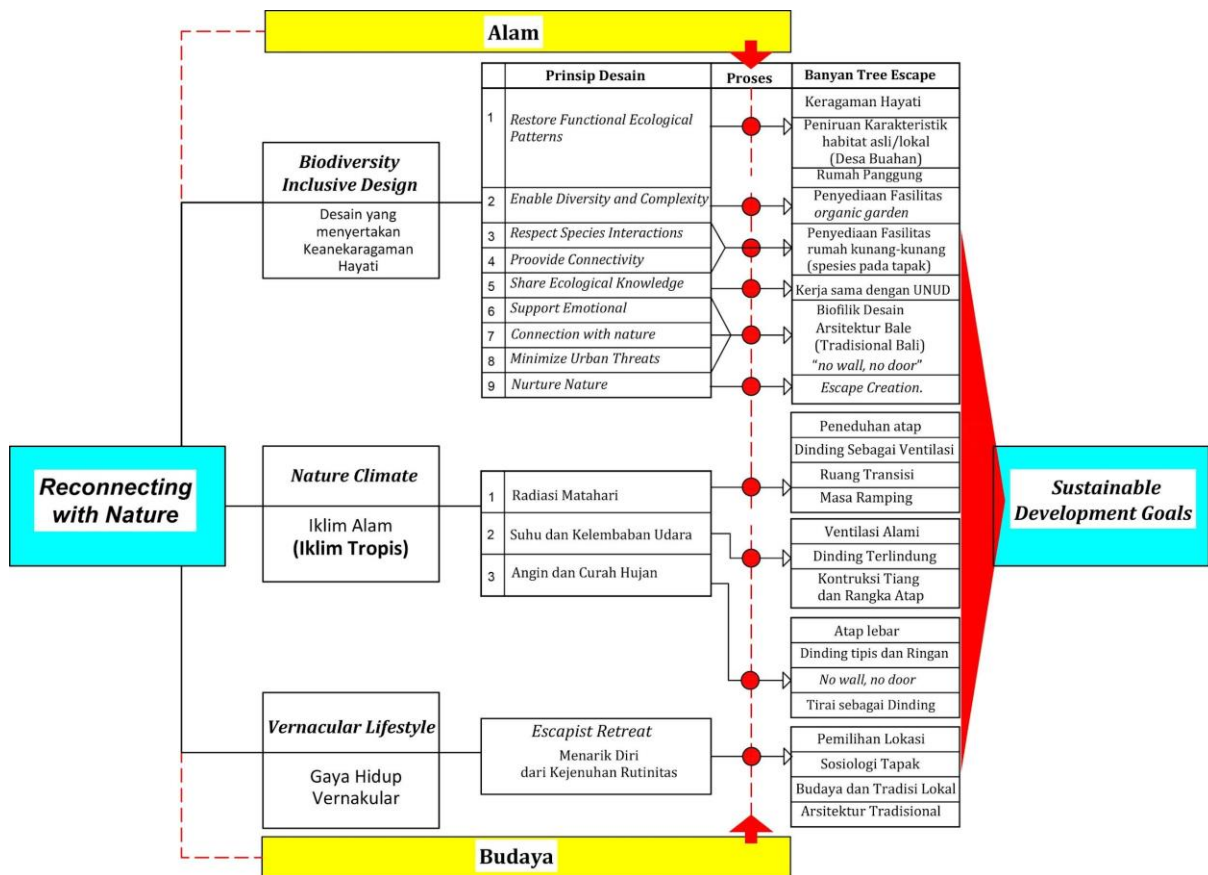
Alam

| | Prinsip Desain | Proses | Banyan Tree Escape |
|---|---|---|---|
| 1 | Restore Functional Ecological Patterns | | Keragaman Hayati; Peniruan Karakteristik habitat asli/lokal (Desa Buahan); Rumah Panggung |
| 2 | Enable Diversity and Complexity | | Penyediaan Fasilitas organic garden |
| 3 | Respect Species Interactions | | Penyediaan Fasilitas rumah kunang-kunang (spesies pada tapak) |
| 4 | Proovide Connectivity | | |
| 5 | Share Ecological Knowledge | | Kerja sama dengan UNUD |
| 6 | Support Emotional | | Biofilik Desain Arsitektur Bale (Tradisional Bali) "no wall, no door" |
| 7 | Connection with nature | | |
| 8 | Minimize Urban Threats | | |
| 9 | Nurture Nature | | Escape Creation. |

Biodiversity Inclusive Design

Desain yang menyertakan Keanekaragaman Hayati

Reconnecting with Nature

Nature Climate

Iklim Alam (Iklim Tropis)

1 Radiasi Matahari
2 Suhu dan Kelembaban Udara
3 Angin dan Curah Hujan

Peneduhan atap
Dinding Sebagai Ventilasi
Ruang Transisi
Masa Ramping

Ventilasi Alami
Dinding Terlindung
Kontruksi Tiang dan Rangka Atap

Atap lebar
Dinding tipis dan Ringan
No wall, no door
Tirai sebagai Dinding

Sustainable Development Goals

Vernacular Lifestyle

Gaya Hidup Vernakular

Escapist Retreat
Menarik Diri dari Kejenuhan Rutinitas

Pemilihan Lokasi
Sosiologi Tapak
Budaya dan Tradisi Lokal
Arsitektur Tradisional

Budaya